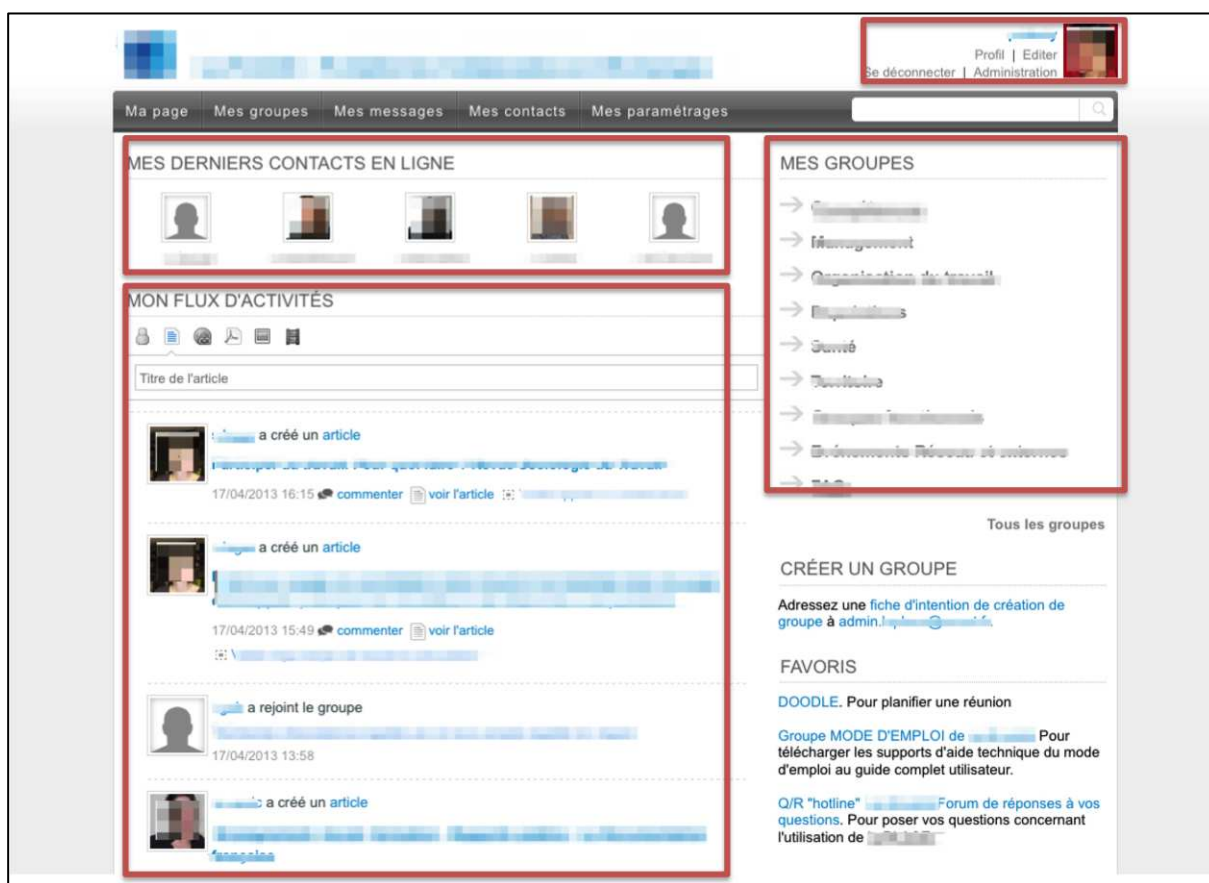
Profil | Editer
Se déconnecter | Administration

Ma page
Mes groupes
Mes messages
Mes contacts
Mes paramétrages

MES DERNIERS CONTACTS EN LIGNE

MON FLUX D'ACTIVITÉS

Titre de l'article

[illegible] a créé un article
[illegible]
17/04/2013 16:15 commenter voir l'article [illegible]

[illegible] a créé un article
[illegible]
17/04/2013 15:49 commenter voir l'article
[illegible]

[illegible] a rejoint le groupe
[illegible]
17/04/2013 13:58

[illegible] a créé un article
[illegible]

MES GROUPES
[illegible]
Management
Organisation du travail
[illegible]
Santé
Territoire
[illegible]
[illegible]
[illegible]

Tous les groupes

CRÉER UN GROUPE
Adressez une fiche d'intention de création de groupe à admin.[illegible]

FAVORIS
DOODLE. Pour planifier une réunion

Groupe MODE D'EMPLOI de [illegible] Pour télécharger les supports d'aide technique du mode d'emploi au guide complet utilisateur.

Q/R "hotline" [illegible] Forum de réponses à vos questions. Pour poser vos questions concernant l'utilisation de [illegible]